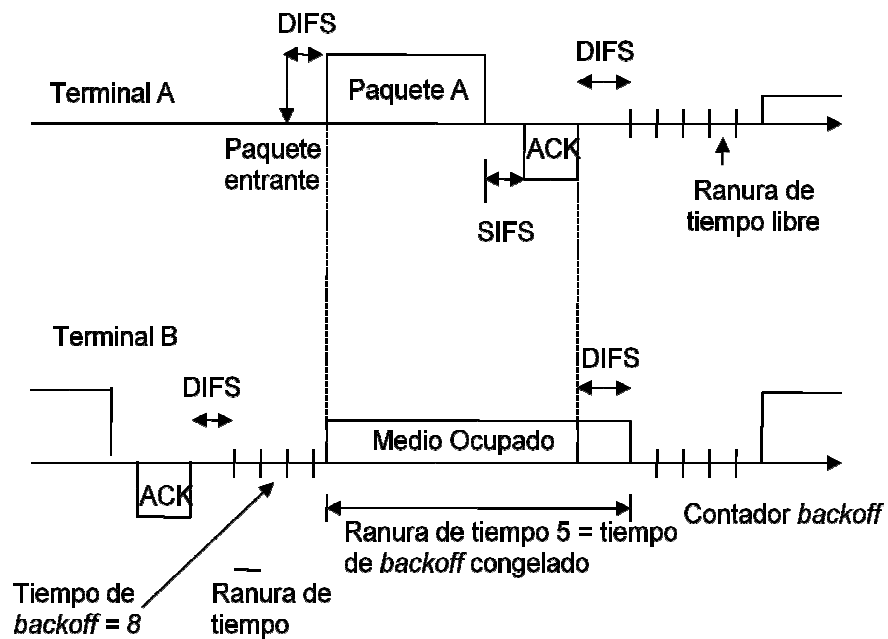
DIFS

Terminal A

Paquete A

DIFS

ACK

Paquete entrante

SIFS

Ranura de tiempo libre

Terminal B

DIFS

DIFS

Medio Ocupado

ACK

Ranura de tiempo 5 = tiempo de *backoff* congelado

Contador *backoff*

Tiempo de *backoff* = 8

Ranura de tiempo